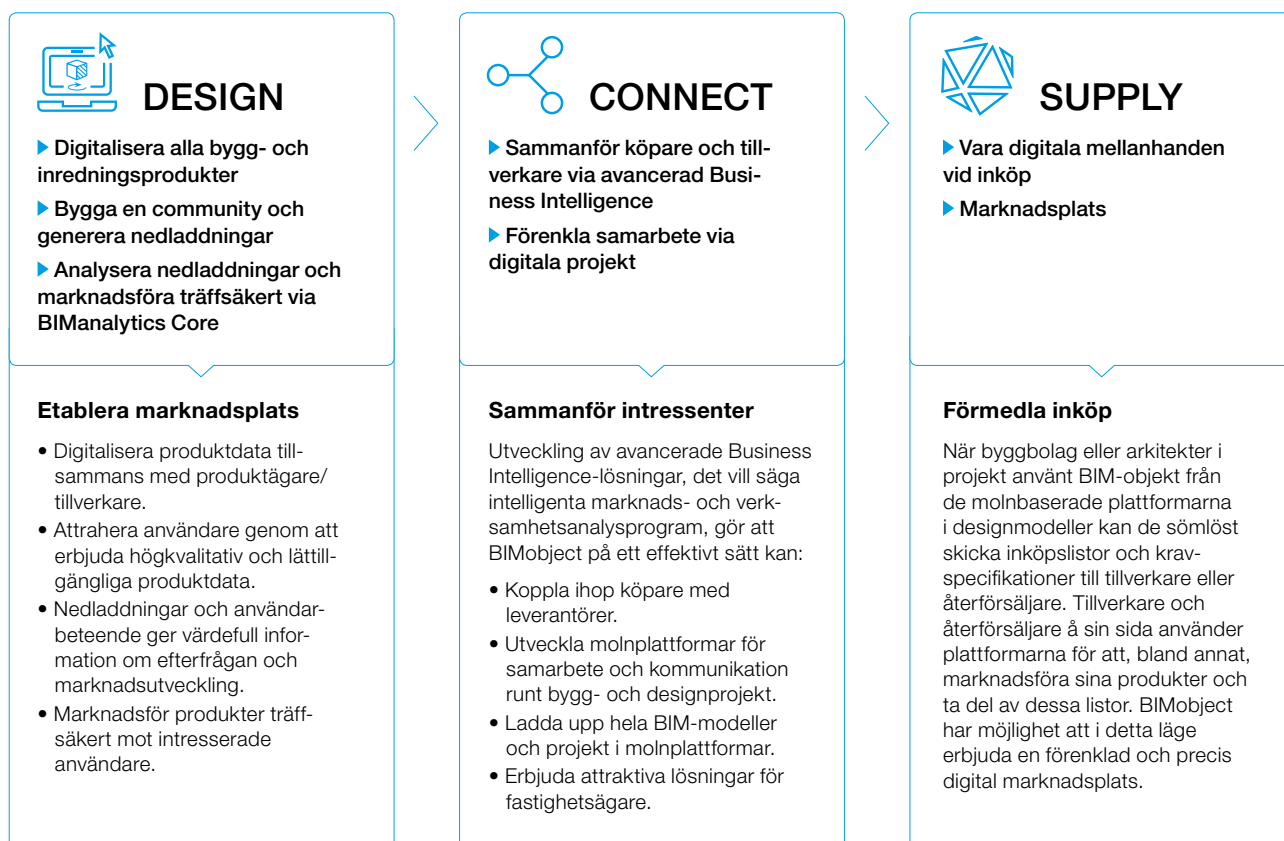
DESIGN

▶ Digitalisera alla bygg- och inredningsprodukter

▶ Bygga en community och generera nedladdningar

▶ Analysera nedladdningar och marknadsföra träffsäkert via BIManalytics Core

Etablera marknadsplats

• Digitalisera produktdata tillsammans med produktägare/tillverkare.

• Attrahera användare genom att erbjuda högkvalitativ och lättillgängliga produktdata.

• Nedladdningar och användarbeteende ger värdefull information om efterfrågan och marknadsutveckling.

• Marknadsför produkter träffsäkert mot intresserade användare.

CONNECT

▶ Sammanför köpare och tillverkare via avancerad Business Intelligence

▶ Förenkla samarbete via digitala projekt

Sammanför intressenter

Utveckling av avancerade Business Intelligence-lösningar, det vill säga intelligenta marknads- och verksamhetsanalysprogram, gör att BIMobject på ett effektivt sätt kan:

• Koppla ihop köpare med leverantörer.

• Utveckla molnplattformar för samarbete och kommunikation runt bygg- och designprojekt.

• Ladda upp hela BIM-modeller och projekt i molnplattformar.

• Erbjuda attraktiva lösningar för fastighetsägare.

SUPPLY

▶ Vara digitala mellanhanden vid inköp

▶ Marknadsplats

Förmedla inköp

När byggbolag eller arkitekter i projekt använt BIM-objekt från de molnbaserade plattformarna i designmodeller kan de sömlöst skicka inköpslistor och kravspecifikationer till tillverkare eller återförsäljare. Tillverkare och återförsäljare å sin sida använder plattformarna för att, bland annat, marknadsföra sina produkter och ta del av dessa listor. BIMobject har möjlighet att i detta läge erbjuda en förenklad och precis digital marknadsplats.